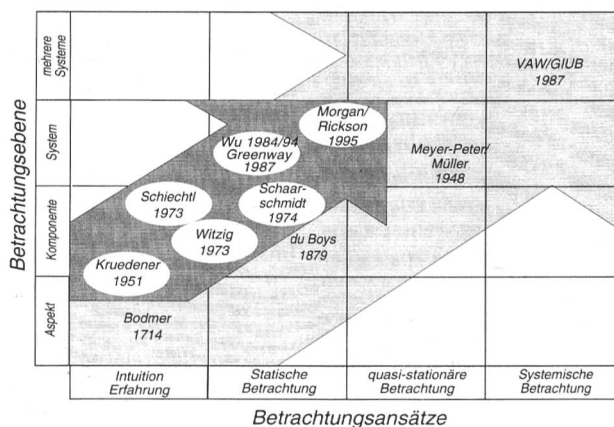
Betrachtungsebene

mehrere Systeme

System

Komponente

Aspekt

VAW/GIUB 1987

Morgan/ Rickson 1995

Wu 1984/94 Greenway 1987

Meyer-Peter/ Müller 1948

Schiechtl 1973

Schaar-schmidt 1974

Witzig 1973

du Boys 1879

Kruedener 1951

Bodmer 1714

| Intuition Erfahrung | Statische Betrachtung | quasi-stationäre Betrachtung | Systemische Betrachtung |
|---|---|---|---|

Betrachtungsansätze